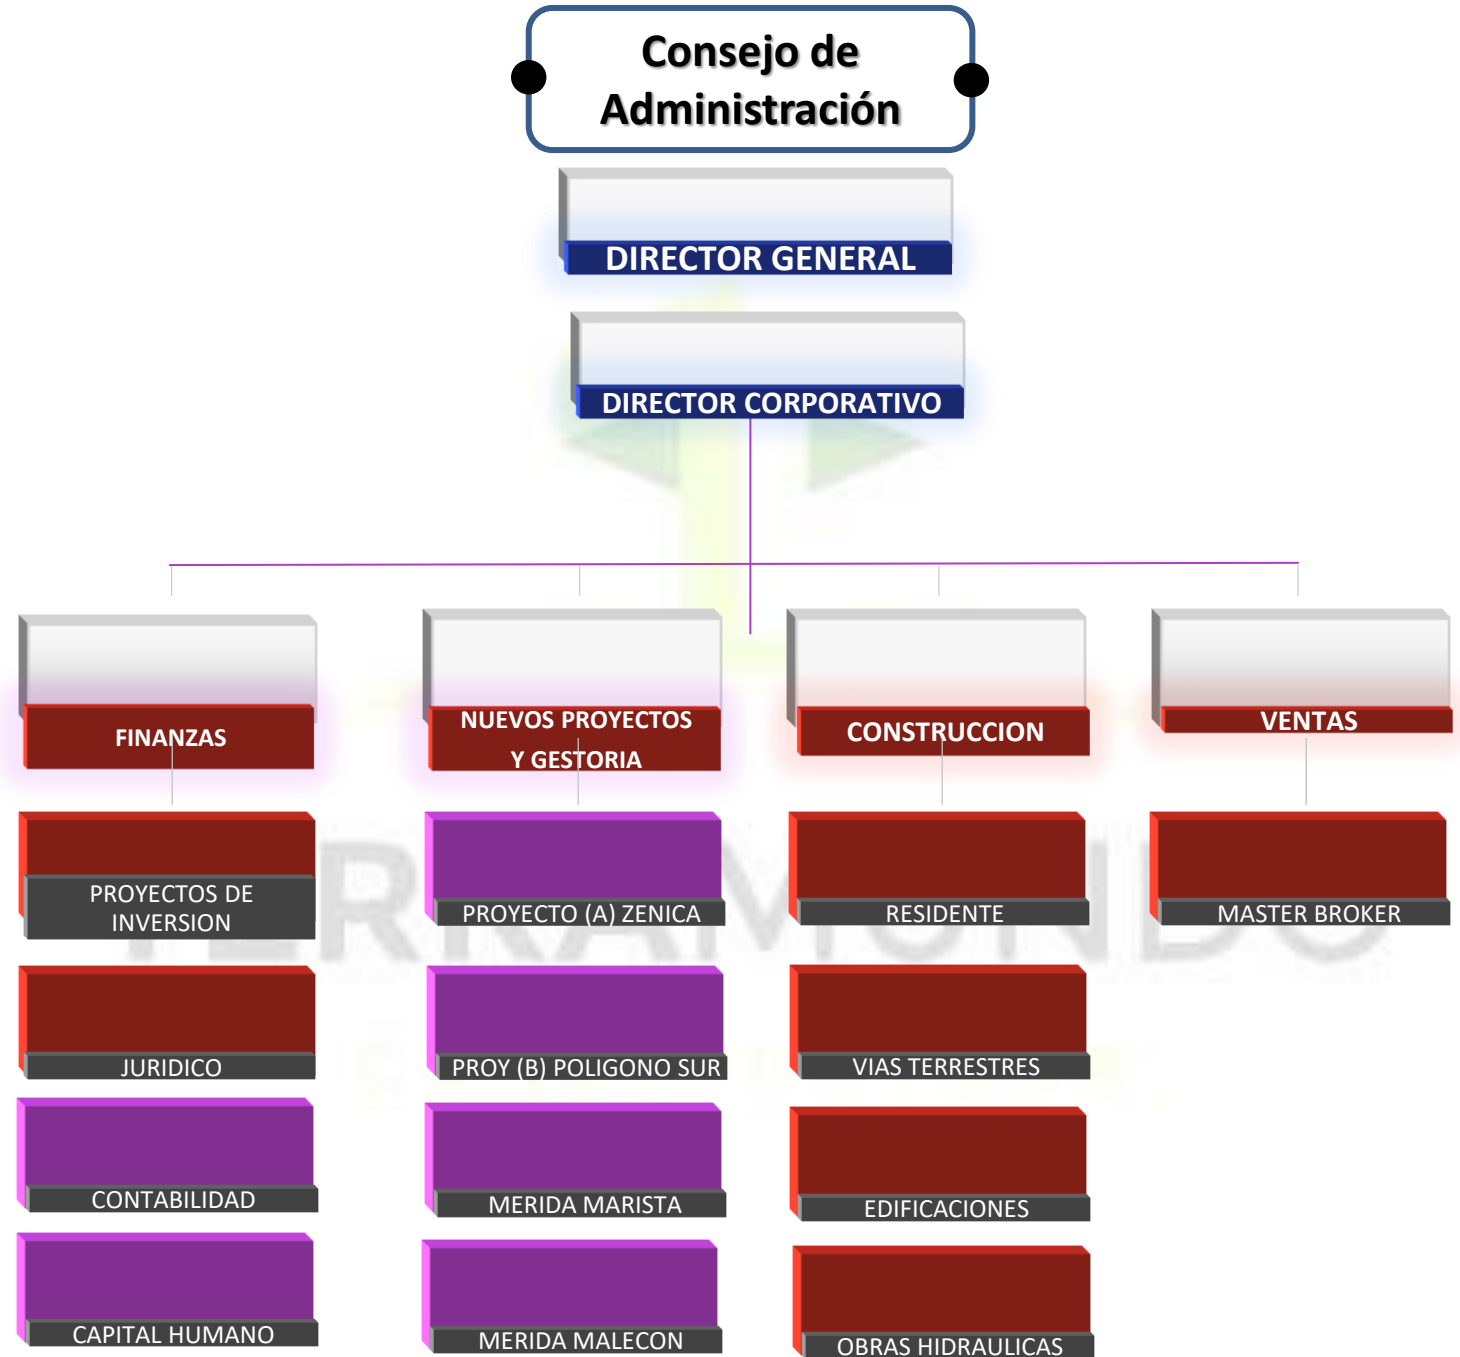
Consejo de Administración

DIRECTOR GENERAL

DIRECTOR CORPORATIVO

FINANZAS

NUEVOS PROYECTOS Y GESTORIA

CONSTRUCCION

VENTAS

PROYECTOS DE INVERSION

JURIDICO

CONTABILIDAD

CAPITAL HUMANO

PROYECTO (A) ZENICA

PROY (B) POLIGONO SUR

MERIDA MARISTA

MERIDA MALECON

RESIDENTE

VIAS TERRESTRES

EDIFICACIONES

OBRAS HIDRAULICAS

MASTER BROKER